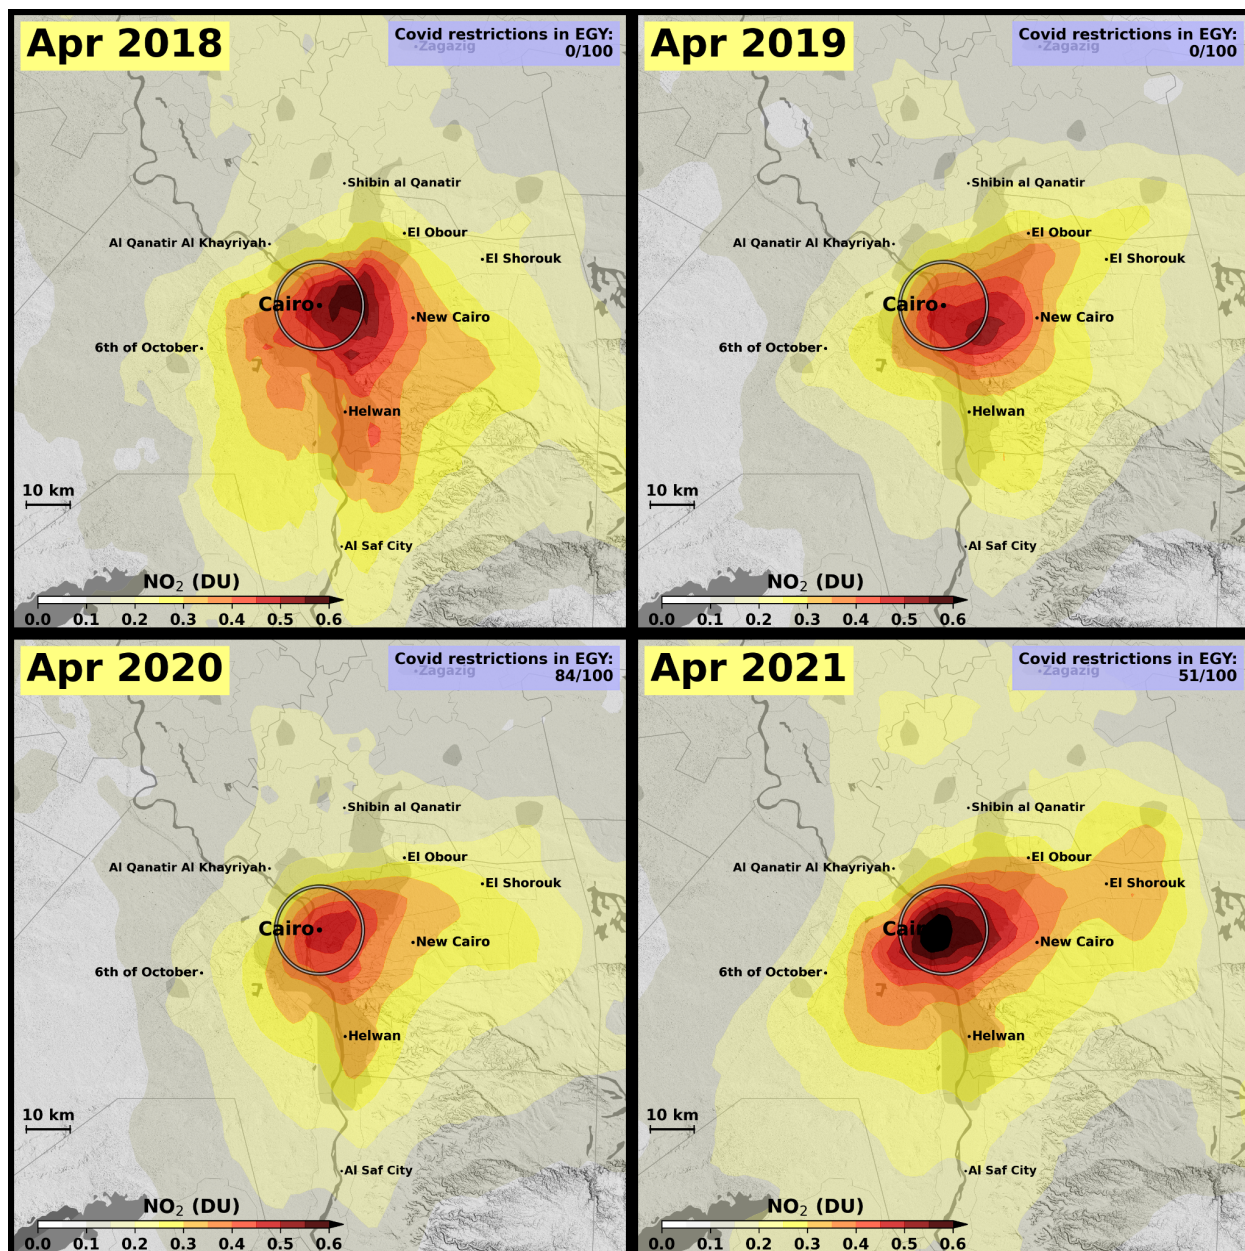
Apr 2018

Covid restrictions in EGY: 0/100

Zagazig

Shibin al Qanatir

El Obour

Al Qanatir Al Khayriyah

El Shorouk

Cairo

New Cairo

6th of October

Helwan

10 km

Al Saf City

$NO_2$ (DU)

0.0 0.1 0.2 0.3 0.4 0.5 0.6

Apr 2019

Covid restrictions in EGY: 0/100

Zagazig

Shibin al Qanatir

El Obour

Al Qanatir Al Khayriyah

El Shorouk

Cairo

New Cairo

6th of October

Helwan

10 km

Al Saf City

$NO_2$ (DU)

0.0 0.1 0.2 0.3 0.4 0.5 0.6

Apr 2020

Covid restrictions in EGY: 84/100

Zagazig

Shibin al Qanatir

El Obour

Al Qanatir Al Khayriyah

El Shorouk

Cairo

New Cairo

6th of October

Helwan

10 km

Al Saf City

$NO_2$ (DU)

0.0 0.1 0.2 0.3 0.4 0.5 0.6

Apr 2021

Covid restrictions in EGY: 51/100

Zagazig

Shibin al Qanatir

El Obour

Al Qanatir Al Khayriyah

El Shorouk

Cai

New Cairo

6th of October

Helwan

10 km

Al Saf City

$NO_2$ (DU)

0.0 0.1 0.2 0.3 0.4 0.5 0.6